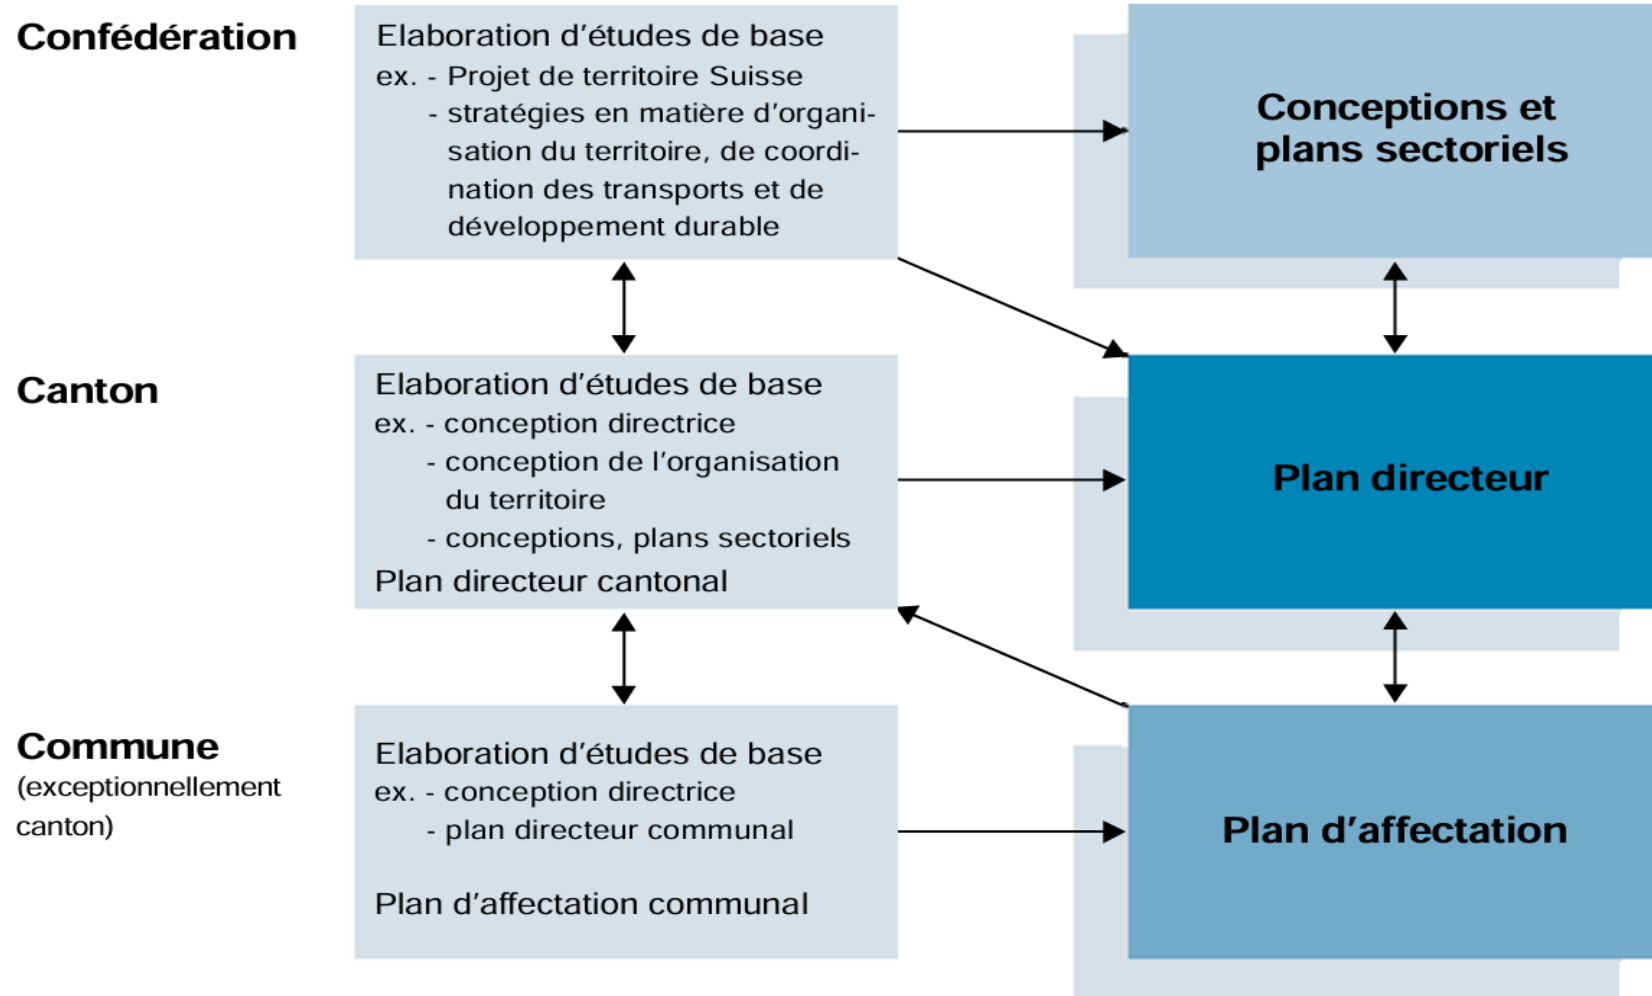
Confédération

Elaboration d'études de base
ex. - Projet de territoire Suisse
- stratégies en matière d'organisation du territoire, de coordination des transports et de développement durable

Conceptions et plans sectoriels

Canton

Elaboration d'études de base
ex. - conception directrice
- conception de l'organisation du territoire
- conceptions, plans sectoriels
Plan directeur cantonal

Plan directeur

Commune
(exceptionnellement canton)

Elaboration d'études de base
ex. - conception directrice
- plan directeur communal

Plan d'affectation communal

Plan d'affectation